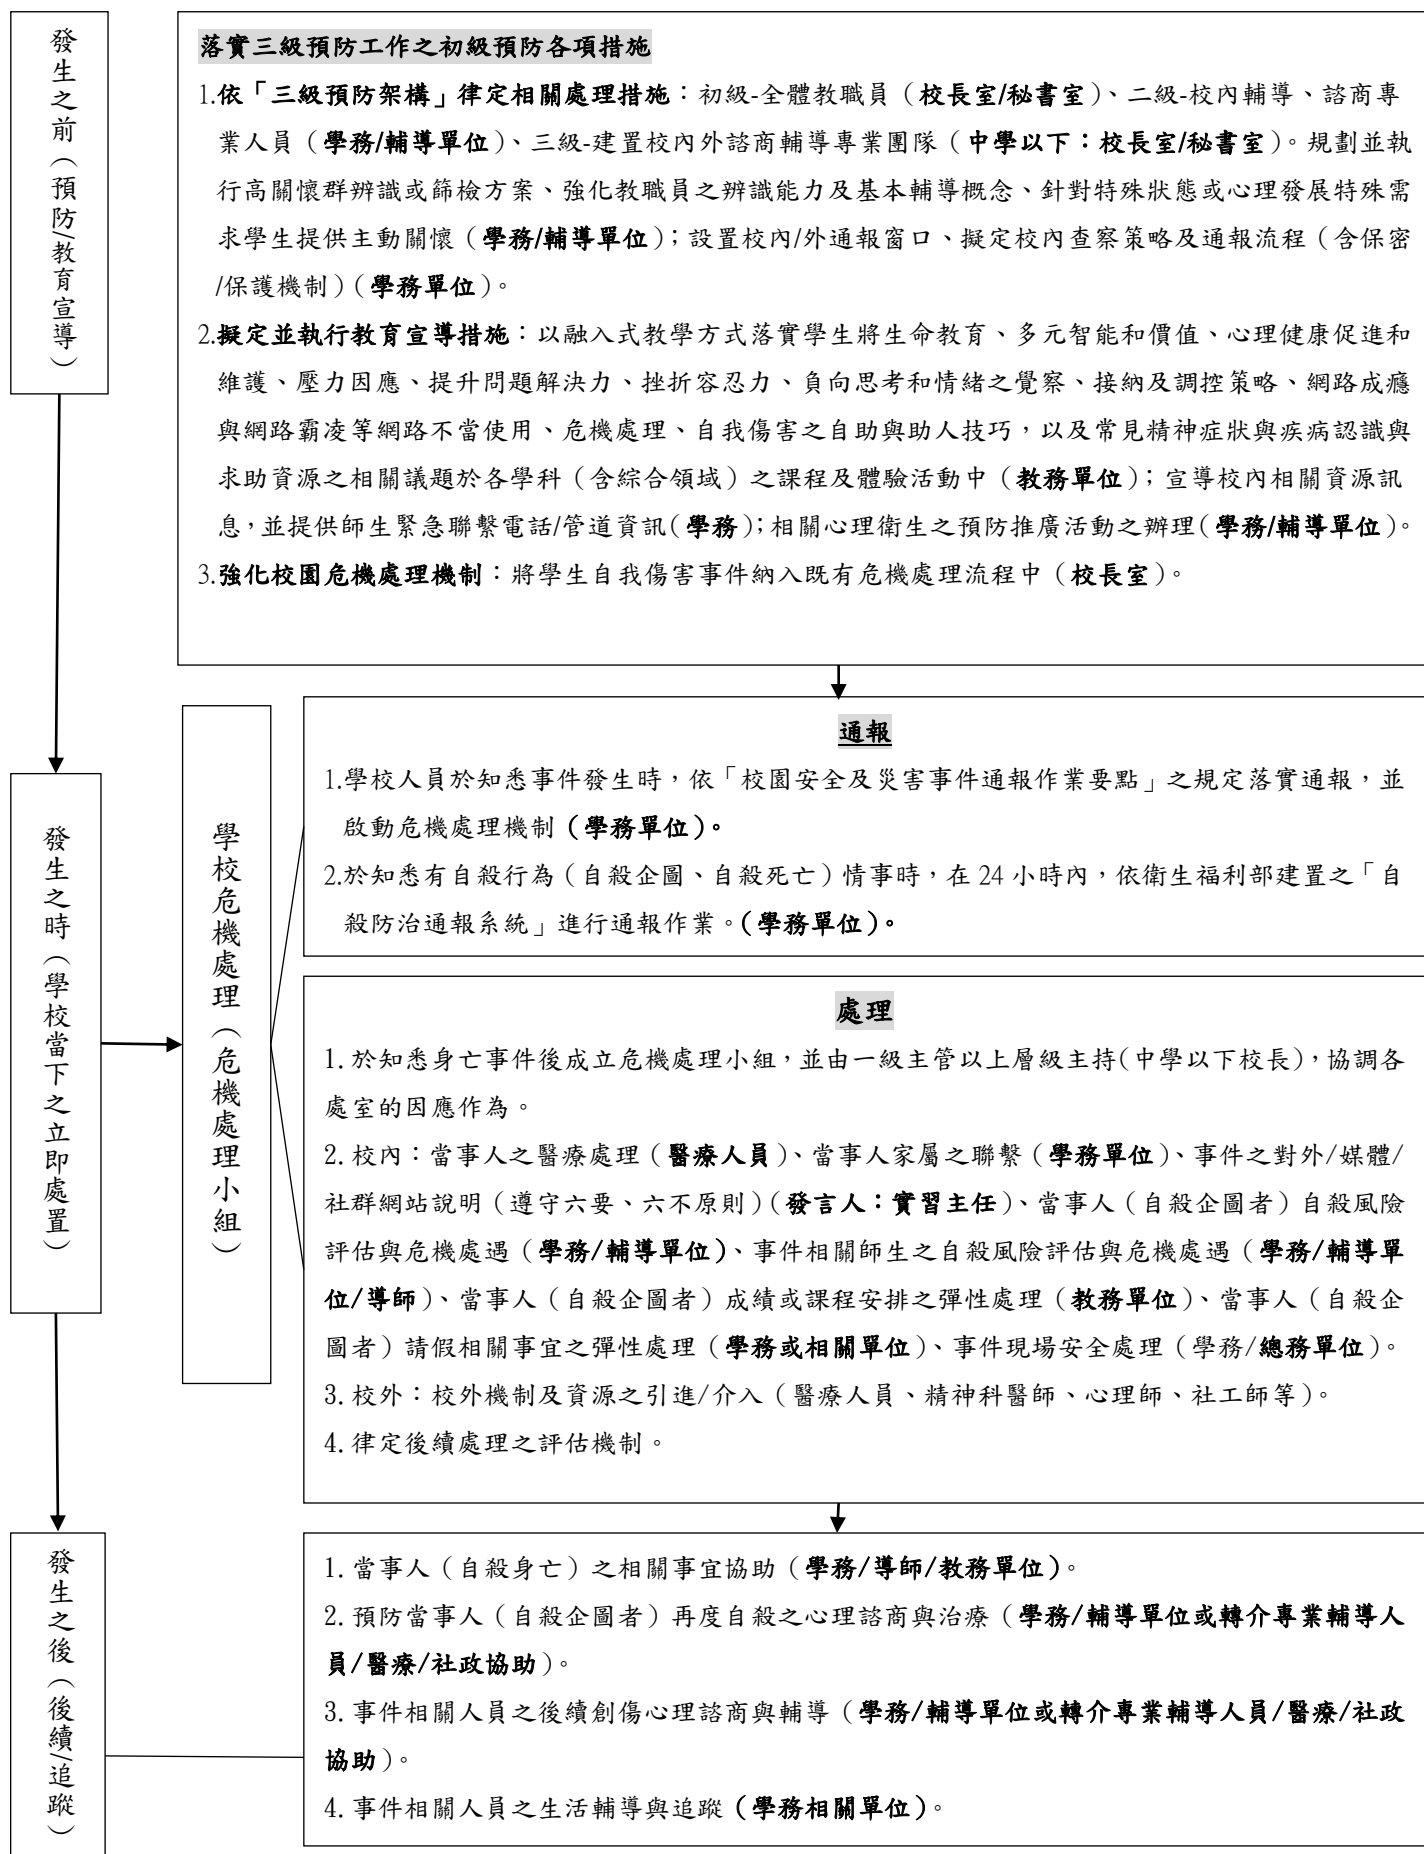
發生之前（預防/教育宣導）

落實三級預防工作之初級預防各項措施

1.依「三級預防架構」律定相關處理措施：初級-全體教職員（校長室/秘書室）、二級-校內輔導、諮商專業人員（學務/輔導單位）、三級-建置校內外諮商輔導專業團隊（中學以下：校長室/秘書室）。規劃並執行高關懷群辨識或篩檢方案、強化教職員之辨識能力及基本輔導概念、針對特殊狀態或心理發展特殊需求學生提供主動關懷（學務/輔導單位）；設置校內/外通報窗口、擬定校內查察策略及通報流程（含保密/保護機制）（學務單位）。

2.擬定並執行教育宣導措施：以融入式教學方式落實學生將生命教育、多元智能和價值、心理健康促進和維護、壓力因應、提升問題解決力、挫折容忍力、負向思考和情緒之覺察、接納及調控策略、網路成癮與網路霸凌等網路不當使用、危機處理、自我傷害之自助與助人技巧，以及常見精神症狀與疾病認識與求助資源之相關議題於各學科（含綜合領域）之課程及體驗活動中（教務單位）；宣導校內相關資源訊息，並提供師生緊急聯繫電話/管道資訊（學務）；相關心理衛生之預防推廣活動之辦理（學務/輔導單位）。

3.強化校園危機處理機制：將學生自我傷害事件納入既有危機處理流程中（校長室）。

發生之時（學校當下之立即處置）

學校危機處理（危機處理小組）

通報

1.學校人員於知悉事件發生時，依「校園安全及災害事件通報作業要點」之規定落實通報，並啟動危機處理機制（學務單位）。

2.於知悉有自殺行為（自殺企圖、自殺死亡）情事時，在 24 小時內，依衛生福利部建置之「自殺防治通報系統」進行通報作業。（學務單位）。

處理

1. 於知悉身亡事件後成立危機處理小組，並由一級主管以上層級主持(中學以下校長)，協調各處室的因應作為。

2. 校內：當事人之醫療處理（醫療人員）、當事人家屬之聯繫（學務單位）、事件之對外/媒體/社群網站說明（遵守六要、六不原則）（發言人：實習主任）、當事人（自殺企圖者）自殺風險評估與危機處遇（學務/輔導單位）、事件相關師生之自殺風險評估與危機處遇（學務/輔導單位/導師）、當事人（自殺企圖者）成績或課程安排之彈性處理（教務單位）、當事人（自殺企圖者）請假相關事宜之彈性處理（學務或相關單位）、事件現場安全處理（學務/總務單位）。

3. 校外：校外機制及資源之引進/介入（醫療人員、精神科醫師、心理師、社工師等）。

4. 律定後續處理之評估機制。

發生之後（後續/追蹤）

1. 當事人（自殺身亡）之相關事宜協助（學務/導師/教務單位）。

2. 預防當事人（自殺企圖者）再度自殺之心理諮商與治療（學務/輔導單位或轉介專業輔導人員/醫療/社政協助）。

3. 事件相關人員之後續創傷心理諮商與輔導（學務/輔導單位或轉介專業輔導人員/醫療/社政協助）。

4. 事件相關人員之生活輔導與追蹤（學務相關單位）。